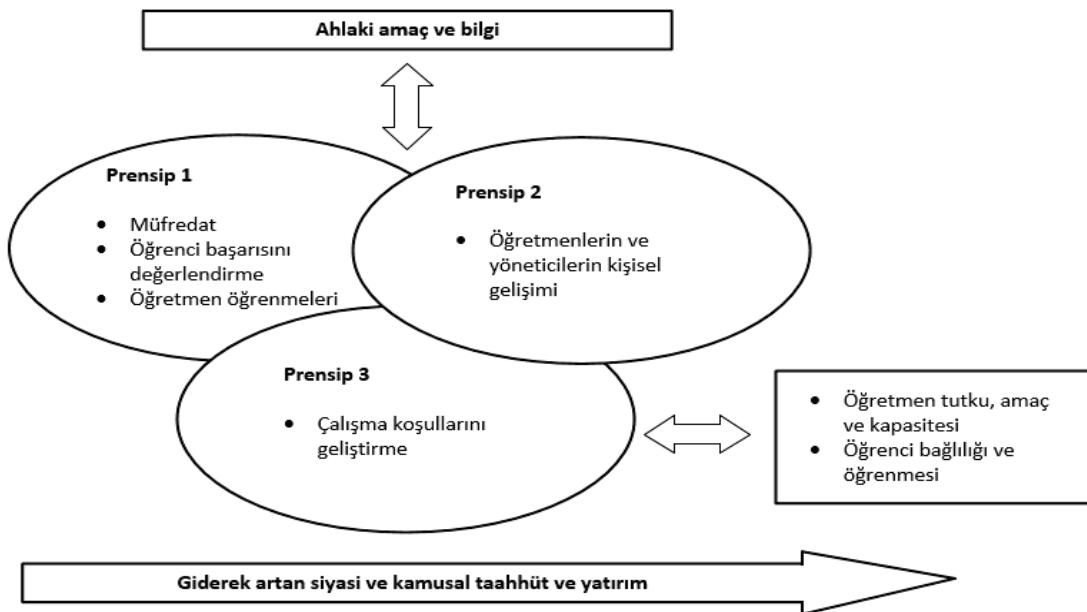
Ahlaki amaç ve bilgi

Prensip 1

- Müfredat
- Öğrenci başarısını değerlendirme
- Öğretmen öğrenmeleri

Prensip 2

- Öğretmenlerin ve yöneticilerin kişisel gelişimi

Prensip 3

- Çalışma koşullarını geliştirme

- Öğretmen tutku, amaç ve kapasitesi
- Öğrenci bağlılığı ve öğrenmesi

Giderek artan siyasi ve kamusal taahhüt ve yatırım